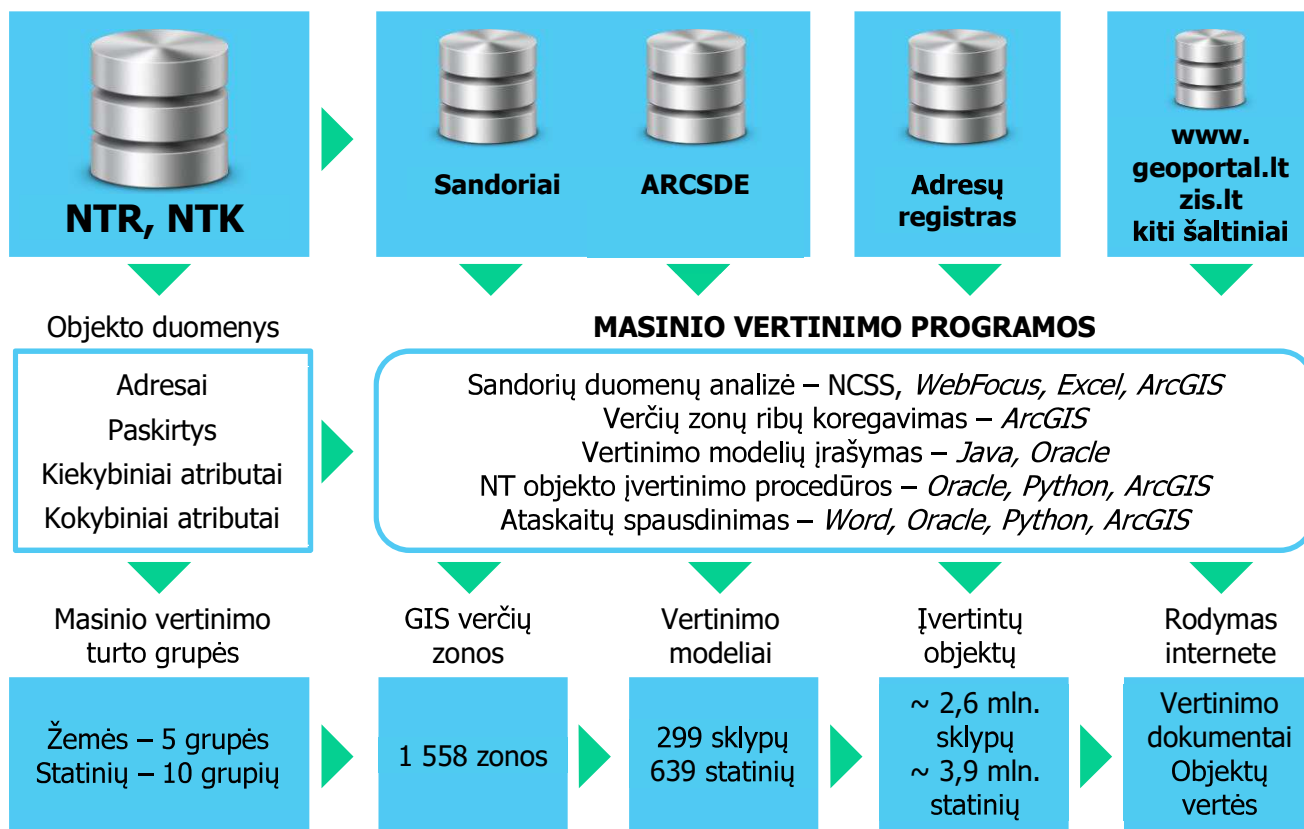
NTR, NTK

Sandoriai

ARCSDE

Adresų registras

www. geoportal.lt zis.lt kiti šaltiniai

Objekto duomenys

MASINIO VERTINIMO PROGRAMOS

Adresai
Paskirtys
Kiekybiniai atributai
Kokybiniai atributai

Sandorių duomenų analizė – NCSS, WebFocus, Excel, ArcGIS
Verčių zonų ribų koregavimas – ArcGIS
Vertinimo modelių įrašymas – Java, Oracle
NT objekto įvertinimo procedūros – Oracle, Python, ArcGIS
Ataskaitų spausdinimas – Word, Oracle, Python, ArcGIS

Masinio vertinimo turto grupės

GIS verčių zonos

Vertinimo modeliai

Įvertintų objektų

Rodymas internete

Žemės – 5 grupės
Statinių – 10 grupių

1 558 zonos

299 sklypų
639 statinių

~ 2,6 mln. sklypų
~ 3,9 mln. statinių

Vertinimo dokumentai
Objektų vertės